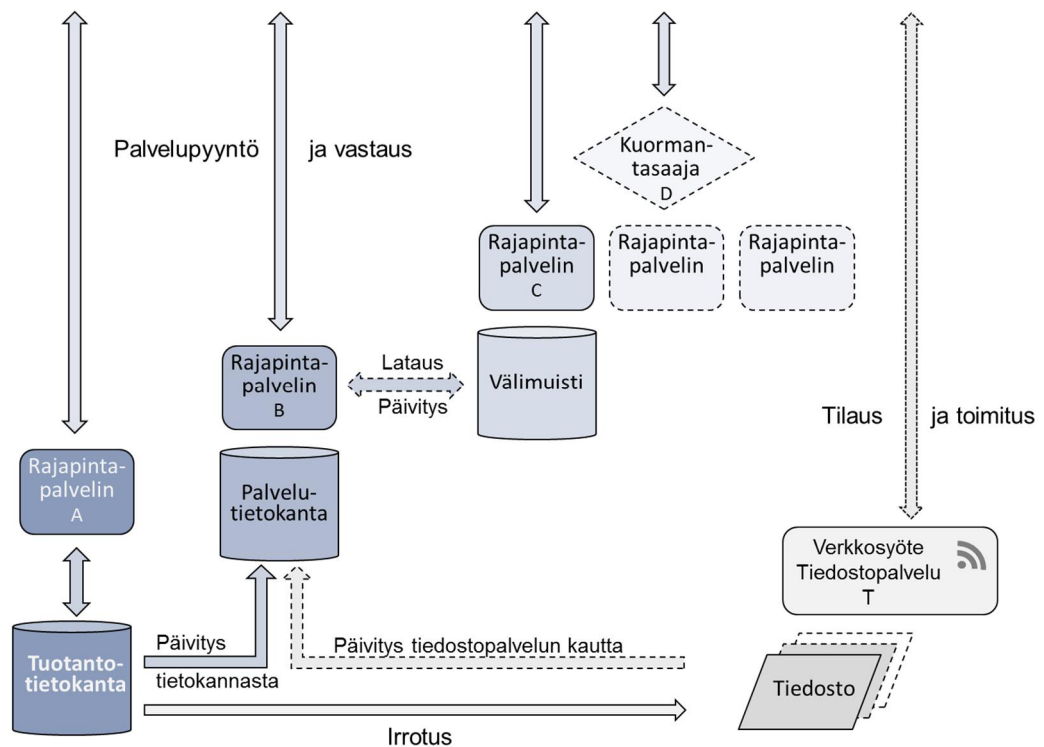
Palvelupyyntö ja vastaus

Kuormantasaaja
D

Rajapintapalvelin
C

Rajapintapalvelin

Rajapintapalvelin

Rajapintapalvelin
B

Lataus
Päivitys

Välimuisti

Tilaus ja toimitus

Rajapintapalvelin
A

Palvelutietokanta

Verkkosyöte
Tiedostopalvelu
T

Tuotantotietokanta

Päivitys
tietokannasta

Päivitys tiedostopalvelun kautta

Tiedosto

Irrotus